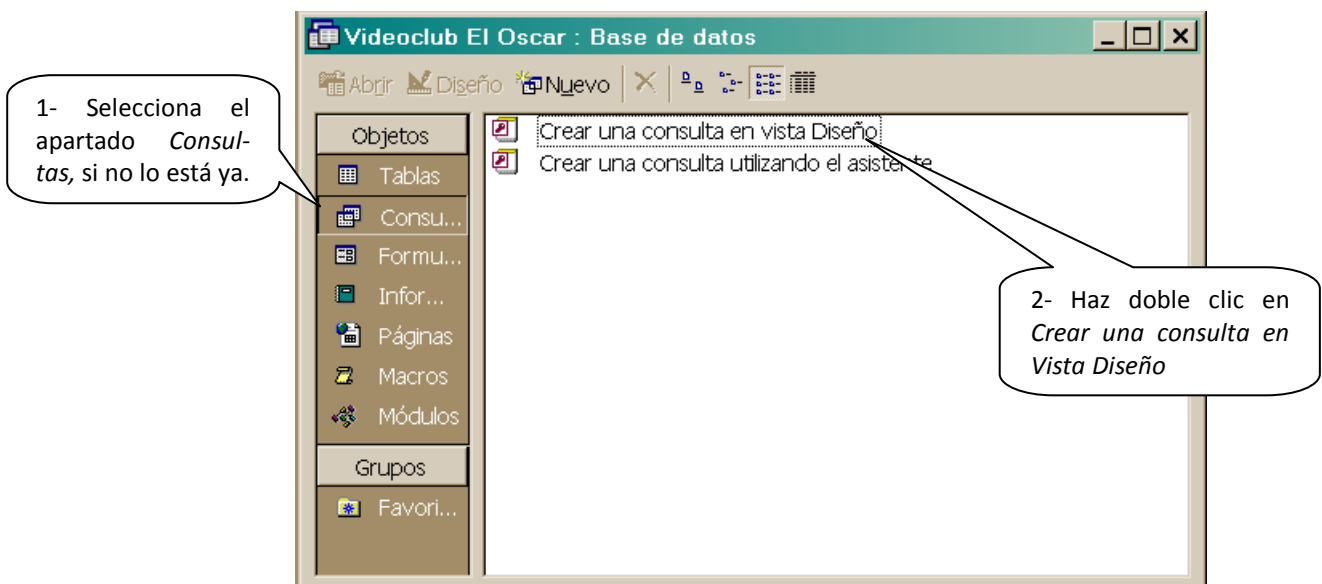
Videoclub El Oscar : Base de datos

Abrir Diseño Nuevo

1- Selecciona el apartado *Consultas,* si no lo está ya.

Objetos
Tablas
Consu...
Formu...
Infor...
Páginas
Macros
Módulos
Grupos
Favori...

Crear una consulta en vista Diseño
Crear una consulta utilizando el asiste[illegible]te

2- Haz doble clic en *Crear una consulta en Vista Diseño*